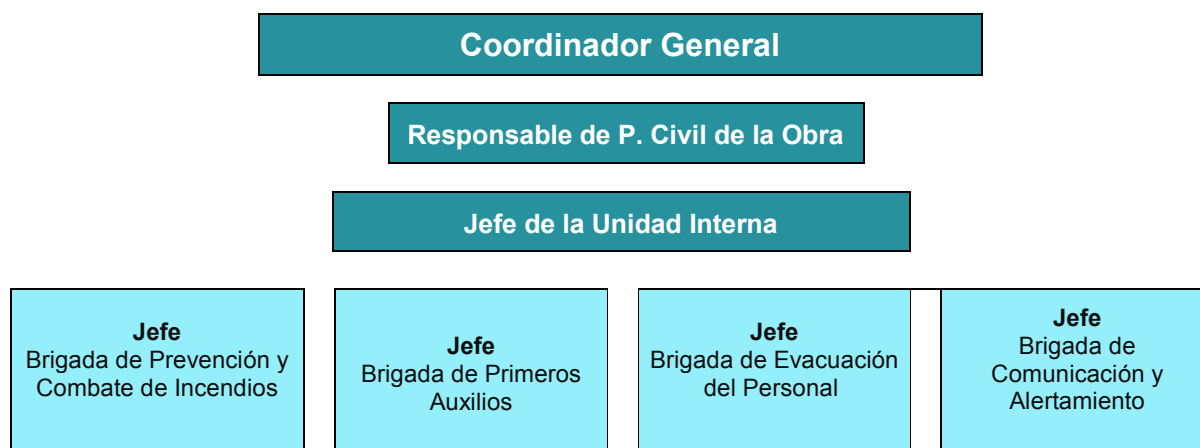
Coordinador General

Responsable de P. Civil de la Obra

Jefe de la Unidad Interna

Jefe
Brigada de Prevención y Combate de Incendios

Jefe
Brigada de Primeros Auxilios

Jefe
Brigada de Evacuación del Personal

Jefe
Brigada de Comunicación y Alertamiento